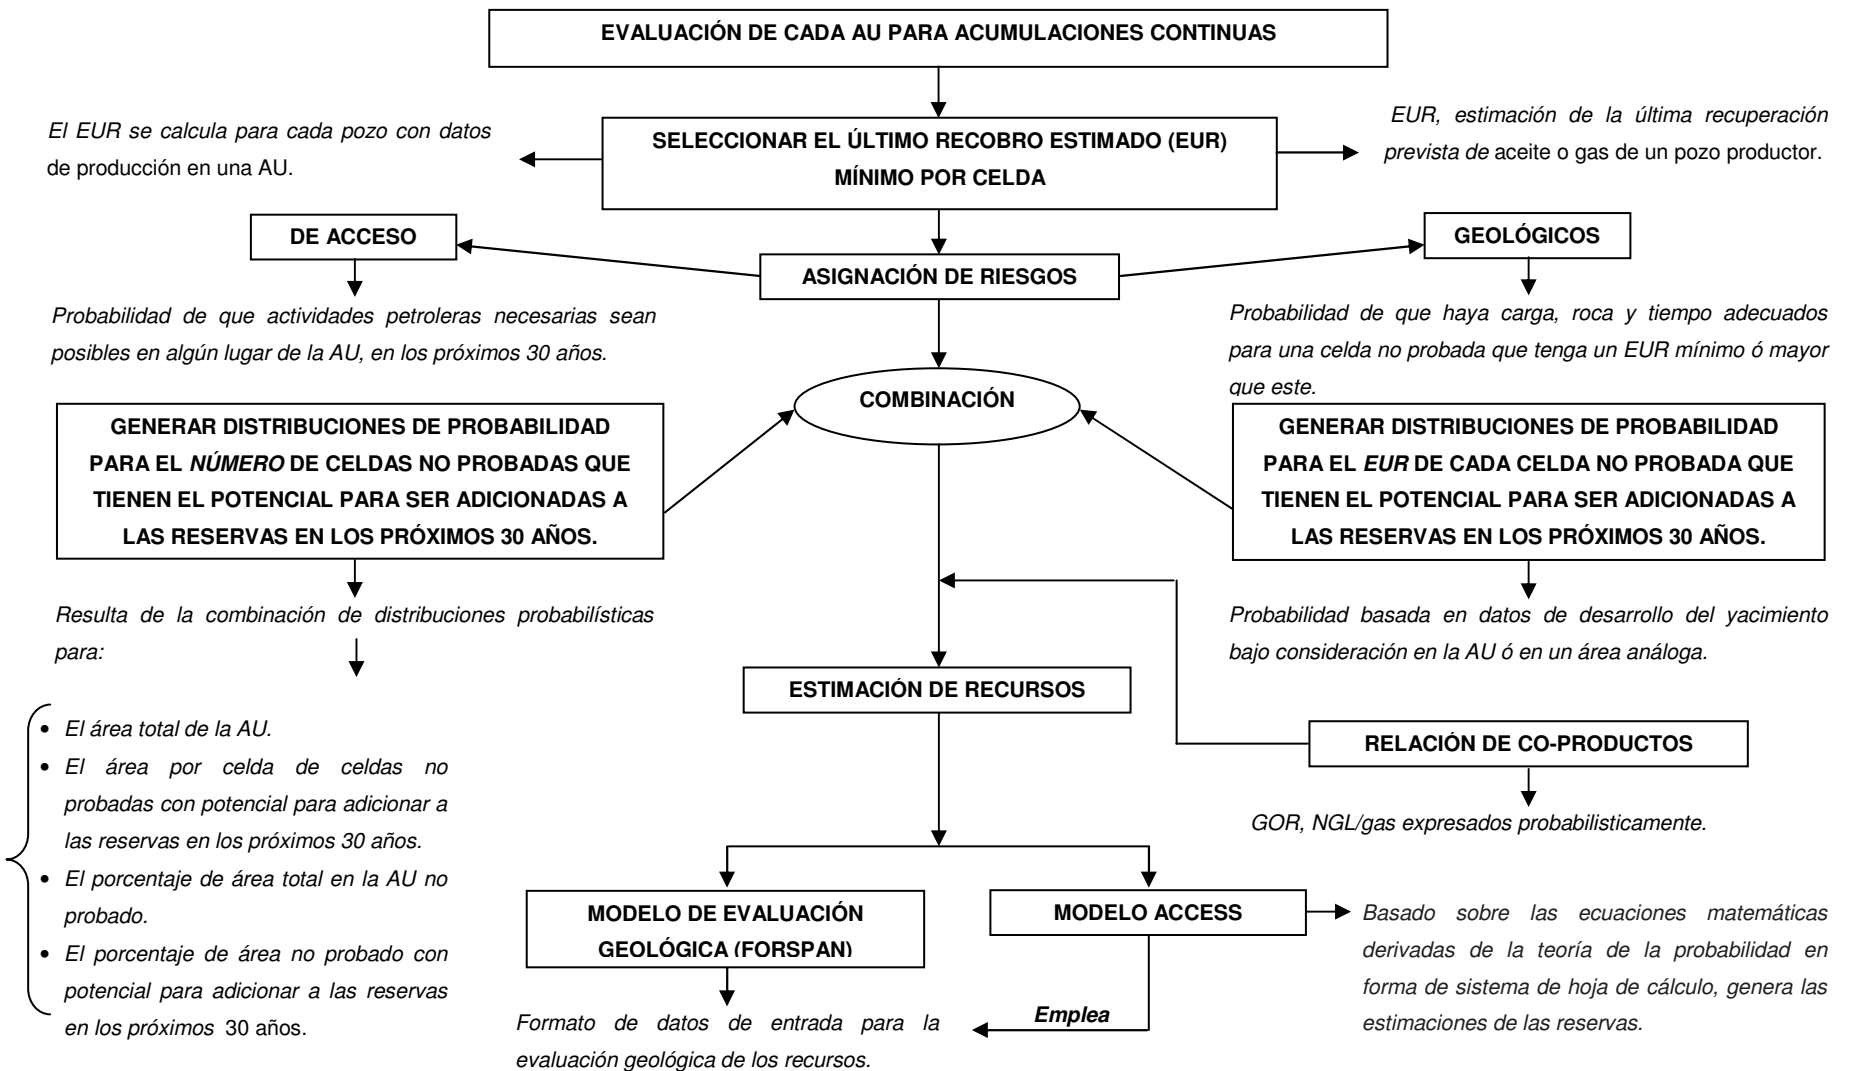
EVALUACIÓN DE CADA AU PARA ACUMULACIONES CONTINUAS

El EUR se calcula para cada pozo con datos de producción en una AU.

SELECCIONAR EL ÚLTIMO RECOBRO ESTIMADO (EUR) MÍNIMO POR CELDA

EUR, estimación de la última recuperación prevista de aceite o gas de un pozo productor.

DE ACCESO

ASIGNACIÓN DE RIESGOS

GEOLÓGICOS

Probabilidad de que actividades petroleras necesarias sean posibles en algún lugar de la AU, en los próximos 30 años.

Probabilidad de que haya carga, roca y tiempo adecuados para una celda no probada que tenga un EUR mínimo ó mayor que este.

COMBINACIÓN

GENERAR DISTRIBUCIONES DE PROBABILIDAD PARA EL *NÚMERO* DE CELDAS NO PROBADAS QUE TIENEN EL POTENCIAL PARA SER ADICIONADAS A LAS RESERVAS EN LOS PRÓXIMOS 30 AÑOS.

GENERAR DISTRIBUCIONES DE PROBABILIDAD PARA EL *EUR* DE CADA CELDA NO PROBADA QUE TIENEN EL POTENCIAL PARA SER ADICIONADAS A LAS RESERVAS EN LOS PRÓXIMOS 30 AÑOS.

Resulta de la combinación de distribuciones probabilísticas para:

- El área total de la AU.
- El área por celda de celdas no probadas con potencial para adicionar a las reservas en los próximos 30 años.
- El porcentaje de área total en la AU no probado.
- El porcentaje de área no probado con potencial para adicionar a las reservas en los próximos 30 años.

Probabilidad basada en datos de desarrollo del yacimiento bajo consideración en la AU ó en un área análoga.

ESTIMACIÓN DE RECURSOS

RELACIÓN DE CO-PRODUCTOS

GOR, NGL/gas expresados probabilisticamente.

MODELO DE EVALUACIÓN GEOLÓGICA (FORSPAN)

MODELO ACCESS

Basado sobre las ecuaciones matemáticas derivadas de la teoría de la probabilidad en forma de sistema de hoja de cálculo, genera las estimaciones de las reservas.

Emplea

Formato de datos de entrada para la evaluación geológica de los recursos.